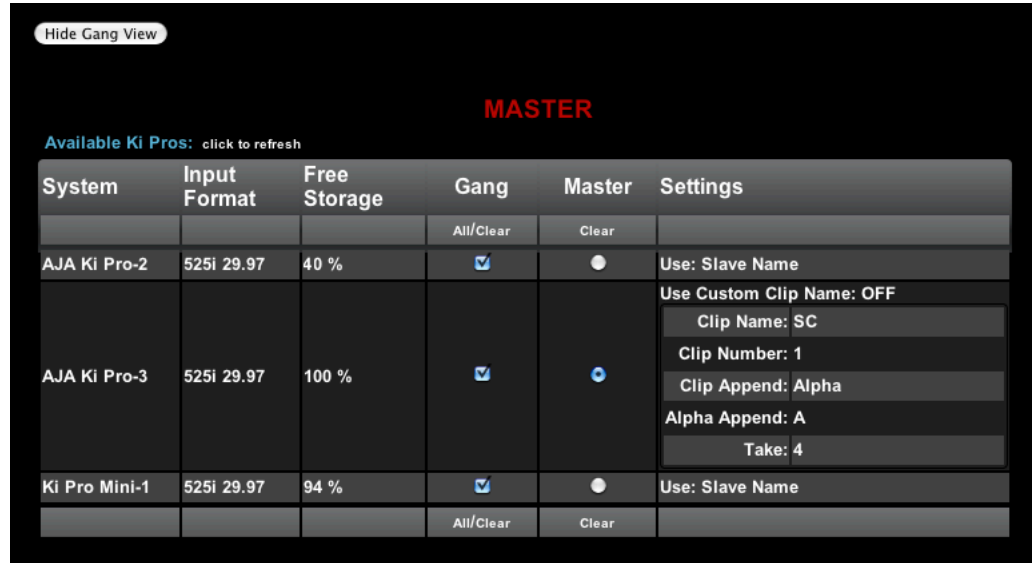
Hide Gang View

MASTER

Available Ki Pros: click to refresh

| System | Input Format | Free Storage | Gang | Master | Settings |
|---|---|---|---|---|---|
| | | | All/Clear | Clear | |
| AJA Ki Pro-2 | 525i 29.97 | 40 % | | | Use: Slave Name |
| AJA Ki Pro-3 | 525i 29.97 | 100 % | | | Use Custom Clip Name: OFF<br>Clip Name: SC<br>Clip Number: 1<br>Clip Append: Alpha<br>Alpha Append: A<br>Take: 4 |
| Ki Pro Mini-1 | 525i 29.97 | 94 % | | | Use: Slave Name |
| | | | All/Clear | Clear | |